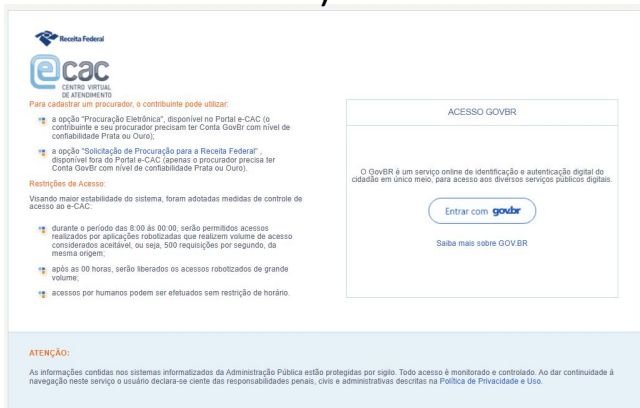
Receita Federal

ecac
CENTRO VIRTUAL DE ATENDIMENTO

Para cadastrar um procurador, o contribuinte pode utilizar:

a opção "Procuração Eletrônica", disponível no Portal e-CAC (o contribuinte e seu procurador precisam ter Conta GovBr com nível de confiabilidade Prata ou Ouro);

a opção "Solicitação de Procuração para a Receita Federal", disponível fora do Portal e-CAC (apenas o procurador precisa ter Conta GovBr com nível de confiabilidade Prata ou Ouro).

Restrições de Acesso:

Visando maior estabilidade do sistema, foram adotadas medidas de controle de acesso ao e-CAC:

durante o período das 8:00 às 00:00, serão permitidos acessos realizados por aplicações robotizadas que realizem volume de acesso considerados aceitável, ou seja, 500 requisições por segundo, da mesma origem;

após as 00 horas, serão liberados os acessos robotizados de grande volume;

acessos por humanos podem ser efetuados sem restrição de horário.

ACESSO GOVBR

O GovBR é um serviço online de identificação e autenticação digital do cidadão em único meio, para acesso aos diversos serviços públicos digitais.

Entrar com gov.br

Saiba mais sobre GOV.BR

ATENÇÃO:

As informações contidas nos sistemas informatizados da Administração Pública estão protegidas por sigilo. Todo acesso é monitorado e controlado. Ao dar continuidade à navegação neste serviço o usuário declara-se ciente das responsabilidades penais, civis e administrativas descritas na Política de Privacidade e Uso.